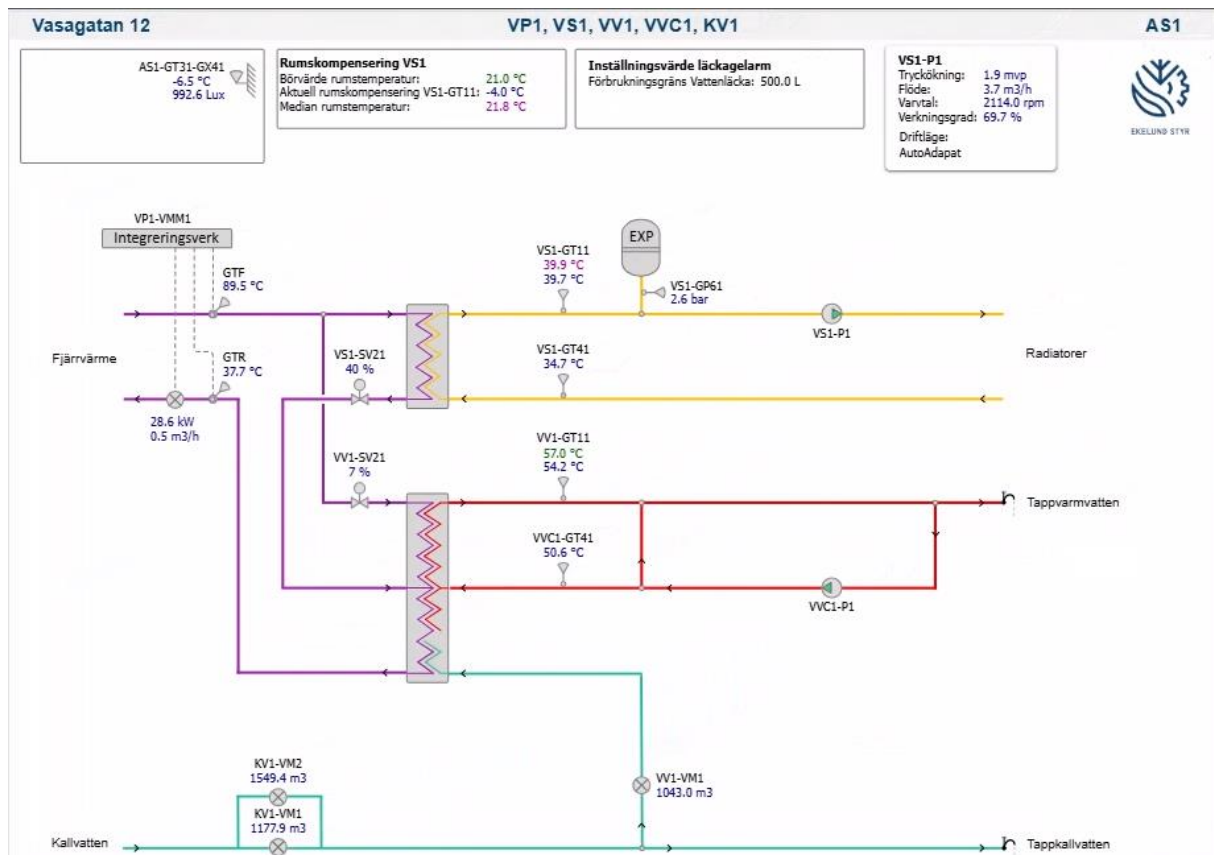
Vasagatan 12

VP1, VS1, VV1, VVC1, KV1

AS1

AS1-GT31-GX41
-6.5 °C
992.6 Lux

Rumskompensering VS1
Börvärde rumstemperatur: 21.0 °C
Aktuell rumskompensering VS1-GT11: -4.0 °C
Median rumstemperatur: 21.8 °C

Inställningsvärde läckagelarm
Förbrukningsgräns Vattenläcka: 500.0 L

VS1-P1
Tryckökning: 1.9 mvp
Flöde: 3.7 m3/h
Varvtal: 2114.0 rpm
Verkningsgrad: 69.7 %
Driftläge:
AutoAdapat

EKELUND STYR

VP1-VMM1
Integreringsverk

GTF
89.5 °C

GTR
37.7 °C

Fjärrvärme

28.6 kW
0.5 m3/h

VS1-GT11
39.9 °C
39.7 °C

EXP

VS1-GP61
2.6 bar

VS1-P1

VS1-SV21
40 %

VS1-GT41
34.7 °C

Radiatorer

VV1-SV21
7 %

VV1-GT11
57.0 °C
54.2 °C

Tappvarmvatten

VVC1-GT41
50.6 °C

VVC1-P1

KV1-VM2
1549.4 m3

KV1-VM1
1177.9 m3

VV1-VM1
1043.0 m3

Kallvatten

Tappkallvatten